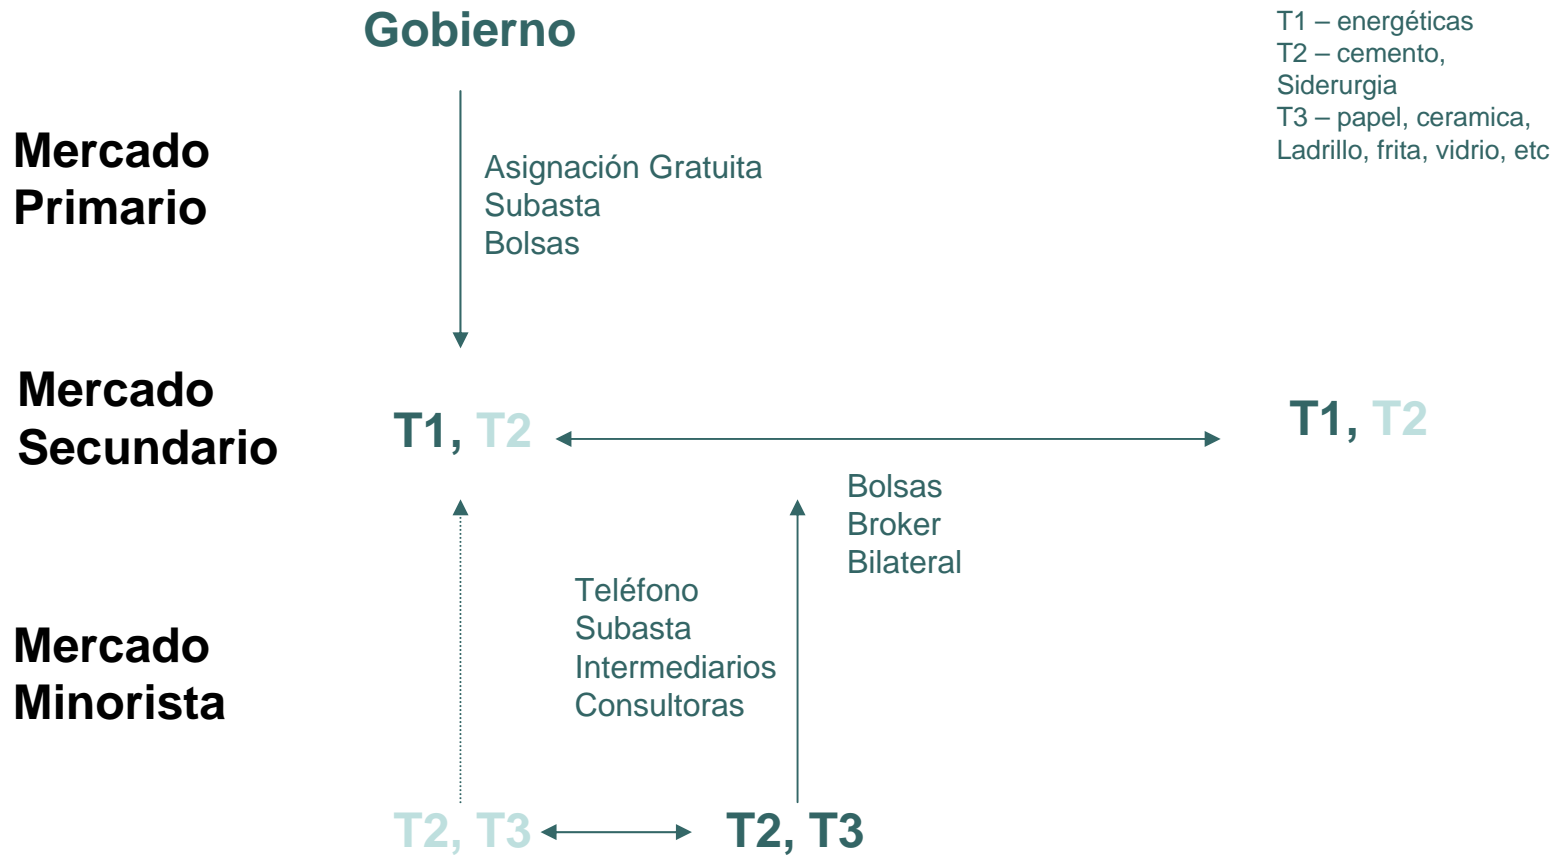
Gobierno

T1 – energéticas
T2 – cemento, Siderurgia
T3 – papel, ceramica, Ladrillo, frita, vidrio, etc

Mercado Primario

Asignación Gratuita
Subasta
Bolsas

Mercado Secundario

T1, T2

T1, T2

Bolsas
Broker
Bilateral

Teléfono
Subasta
Intermediarios
Consultoras

Mercado Minorista

T2, T3

T2, T3